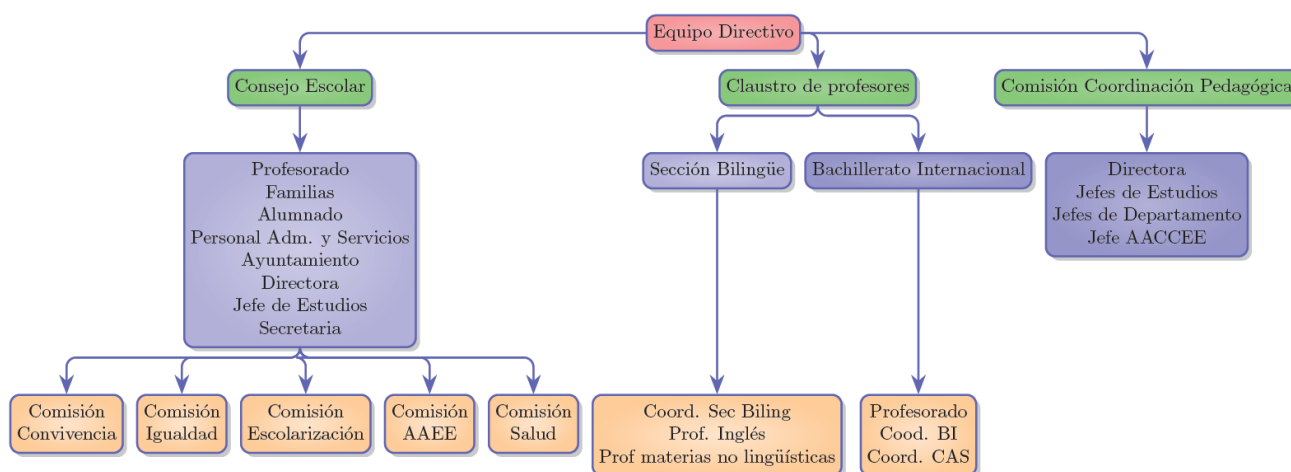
Equipo Directivo

Consejo Escolar

Claustro de profesores

Comisión Coordinación Pedagógica

Profesorado
Familias
Alumnado
Personal Adm. y Servicios
Ayuntamiento
Directora
Jefe de Estudios
Secretaria

Sección Bilingüe

Bachillerato Internacional

Directora
Jefes de Estudios
Jefes de Departamento
Jefe AACCEE

Comisión Convivencia

Comisión Igualdad

Comisión Escolarización

Comisión AAEE

Comisión Salud

Coord. Sec Biling
Prof. Inglés
Prof materias no lingüísticas

Profesorado
Cood. BI
Coord. CAS